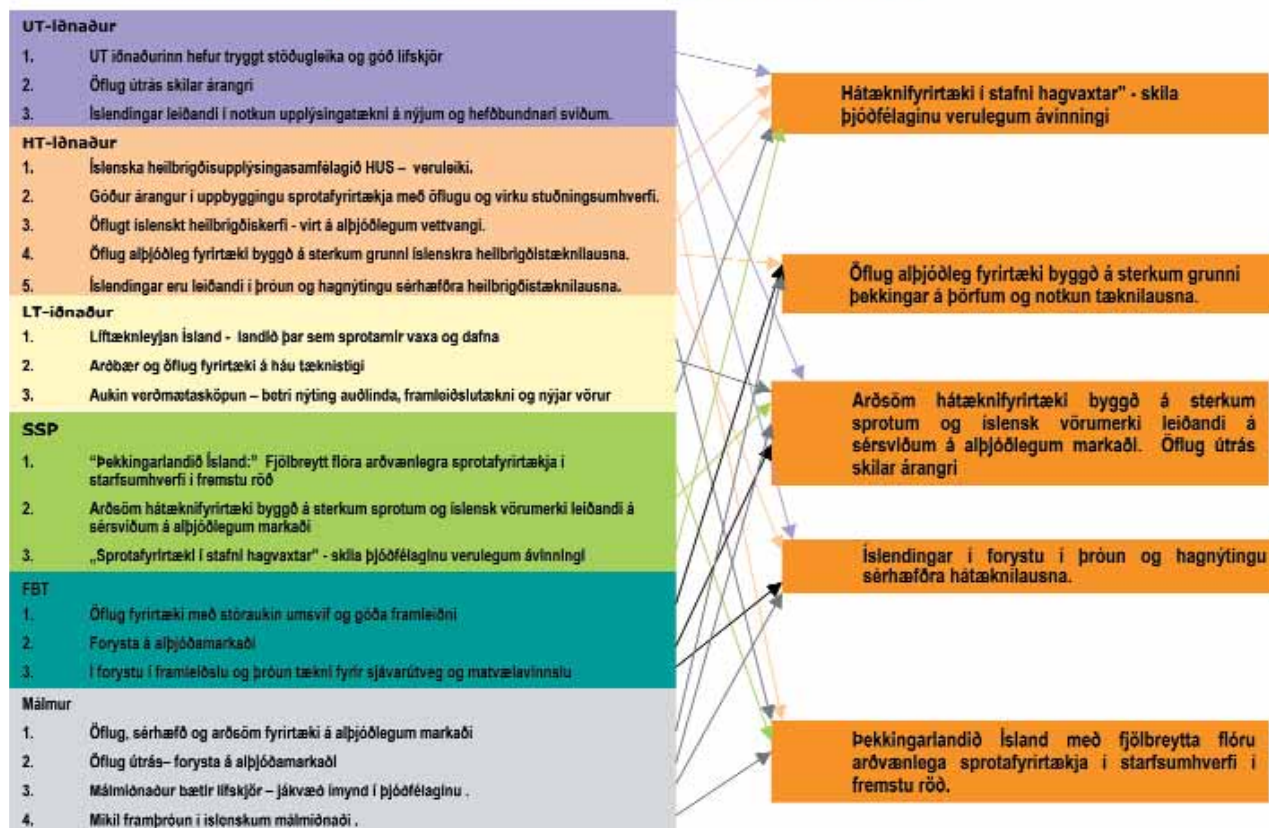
UT-iðnaður

1. UT iðnaðurinn hefur tryggt stöðugleika og góð lífskjör
2. Öflug útrás skilar árangri
3. Íslendingar leiðandi í notkun upplýsingatækni á nýjum og hefðbundnari sviðum.

HT-iðnaður

1. Íslenska heilbrigðisupplýsingasamfélagið HUS – veruleiki.
2. Góður árangur í uppbyggingu sprotafyrirtækja með öflugu og virku stuðningsumhverfi.
3. Öflugt íslenskt heilbrigðiskerfi - virt á alþjóðlegum vettvangi.
4. Öflug alþjóðleg fyrirtæki byggð á sterkum grunni íslenskra heilbrigðistæknilausna.
5. Íslendingar eru leiðandi í þróun og hagnýtingu sérhæfðra heilbrigðistæknilausna.

LT-iðnaður

1. Líftæknleyjan Ísland - landið þar sem sprotarnir vaxa og dafna
2. Arðbær og öflug fyrirtæki á háu tæknistigi
3. Aukin verðmætasköpun – betri nýting auðlinda, framleiðslutækni og nýjar vörur

SSP

1. "Þekkingarlandið Ísland:" Fjölbreytt flóra arðvænlegra sprotafyrirtækja í starfsumhverfi í fremstu röð
2. Arðsöm hátæknifyrirtæki byggð á sterkum sprotum og íslensk vörumerki leiðandi á sérsviðum á alþjóðlegum markaði
3. „Sprotafyrirtæki í stafni hagvaxtar" - skila þjóðfélaginu verulegum ávinningi

FBT

1. Öflug fyrirtæki með stóraukin umsvif og góða framleiðni
2. Forysta á alþjóðamarkaði
3. Í forystu í framleiðslu og þróun tækni fyrir sjávarútveg og matvælavinnslu

Málmur

1. Öflug, sérhæfð og arðsöm fyrirtæki á alþjóðlegum markaði
2. Öflug útrás– forysta á alþjóðamarkaði
3. Málmiðnaður bætir lífskjör – jákvæð ímynd í þjóðfélaginu .
4. Mikil framþróun í íslenskum málmiðnaði .

Hátæknifyrirtæki í stafni hagvaxtar" - skila þjóðfélaginu verulegum ávinningi

Öflug alþjóðleg fyrirtæki byggð á sterkum grunni þekkingar á þörfum og notkun tæknilausna.

Arðsöm hátæknifyrirtæki byggð á sterkum sprotum og íslensk vörumerki leiðandi á sérsviðum á alþjóðlegum markaði. Öflug útrás skilar árangri

Íslendingar í forystu í þróun og hagnýtingu sérhæfðra hátæknilausna.

Þekkingarlandið Ísland með fjölbreytta flóru arðvænlega sprotafyrirtækja í starfsumhverfi í fremstu röð.